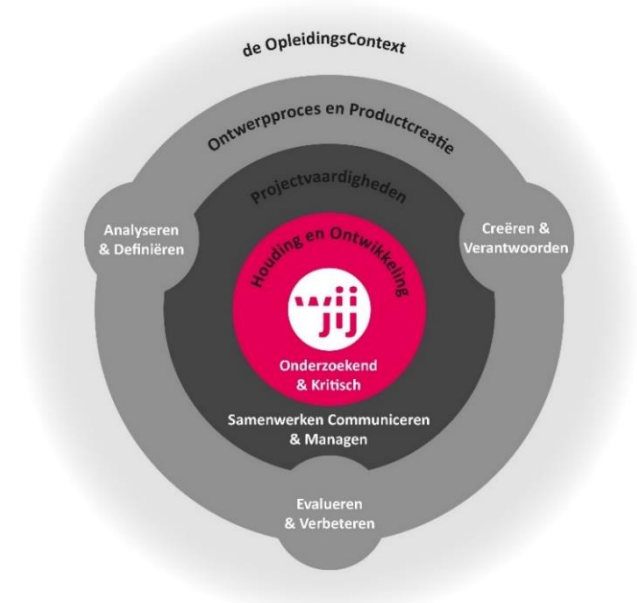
de OpleidingsContext

Ontwerpproces en Productcreatie

Analyseren & Definiëren

Creëren & Verantwoorden

Projectvaardigheden

Houding en Ontwikkeling

wij jij

Onderzoekend & Kritisch

Samenwerken Communiceren & Managen

Evalueren & Verbeteren